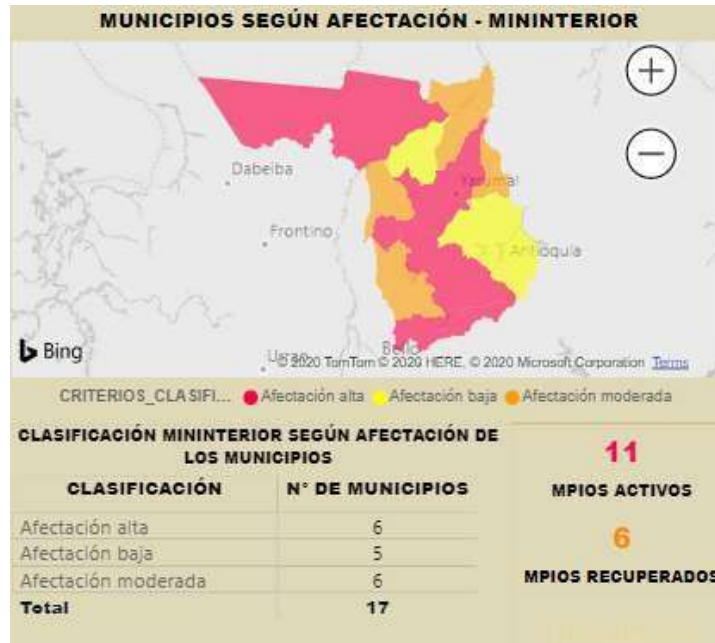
MUNICIPIOS SEGÚN AFECTACIÓN - MININTERIOR

Dabeiba

Yarumal

Frontino

Santa Fe de Antioquia

Bello

Urrao

Bing

© 2020 TomTom © 2020 HERE, © 2020 Microsoft Corporation Terms

CRITERIOS_CLASIFI... Afectación alta Afectación baja Afectación moderada

CLASIFICACIÓN MININTERIOR SEGÚN AFECTACIÓN DE LOS MUNICIPIOS

| CLASIFICACIÓN | N° DE MUNICIPIOS |
|---|---|
| Afectación alta | 6 |
| Afectación baja | 5 |
| Afectación moderada | 6 |
| Total | 17 |

11

MPIOS ACTIVOS

6

MPIOS RECUPERADOS